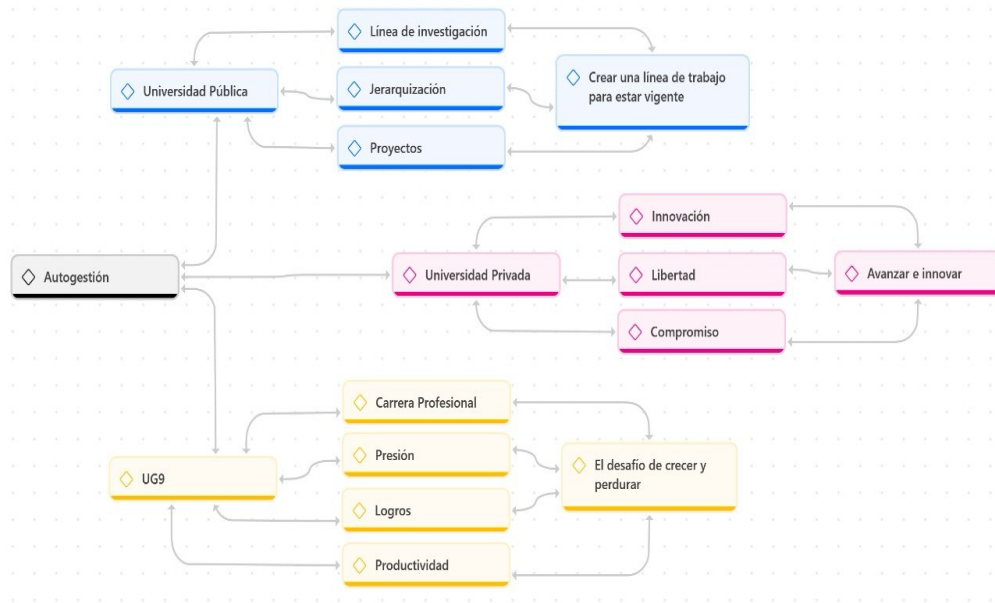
Línea de investigación

Universidad Pública

Jerarquización

Crear una línea de trabajo para estar vigente

Proyectos

Innovación

Autogestión

Universidad Privada

Libertad

Avanzar e innovar

Compromiso

Carrera Profesional

UG9

Presión

El desafío de crecer y perdurar

Logros

Productividad